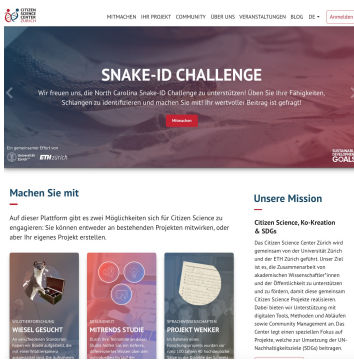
CITIZEN SCIENCE CENTER ZÜRICH

MITMACHEN IHR PROJEKT COMMUNITY ÜBER UNS VERANSTALTUNGEN BLOG DE Anmelden

SNAKE-ID CHALLENGE

Wir freuen uns, die North Carolina Snake-ID Challenge zu unterstützen! Üben Sie Ihre Fähigkeiten, Schlangen zu identifizieren und machen Sie mit! Ihr wertvoller Beitrag ist gefragt!

Mitmachen

Ein gemeinsamer Effort von Universität Zürich ETH zürich

SUSTAINABLE DEVELOPMENT GOALS

Machen Sie mit

Auf dieser Plattform gibt es zwei Möglichkeiten für Citizen Science zu engagieren: Sie können entweder an bestehenden Projekten mitwirken, oder aber Ihr eigenes Projekt erstellen.

WILDTIERFORSCHUNG
WIESEL GESUCHT
An verschiedenen Standorten haben wir Boxen aufgestellt, die mit einer Wildtierkamera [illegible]

GESUNDHEIT
MITRENDS STUDIE
Durch Ihre Teilnahme an dieser Studie helfen Sie, ein besseres Verständnis der Wissen über den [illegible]

SPRACHWISSENSCHAFTEN
PROJEKT WENKER
Im Rahmen eines Forschungsprojekts wurden vor rund 100 Jahren 40 Sätze deutsche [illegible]

Unsere Mission

Citizen Science, Ko-Kreation & SDGs

Das Citizen Science Center Zürich wird gemeinsam von der Universität Zürich und der ETH Zürich geführt. Unser Ziel ist es, die Zusammenarbeit von akademischen Wissenschaftler*innen und der Öffentlichkeit zu unterstützen und so Fördern, damit diese gemeinsam Citizen Science Projekte realisieren. Dabei bieten wir Unterstützung mit digitalen Tools, Methoden und Abläufen sowie Community Management an. Das Center legt einen speziellen Fokus auf Projekte, welche zur Umsetzung der UN-Nachhaltigkeitsziele (SDGs) beitragen.